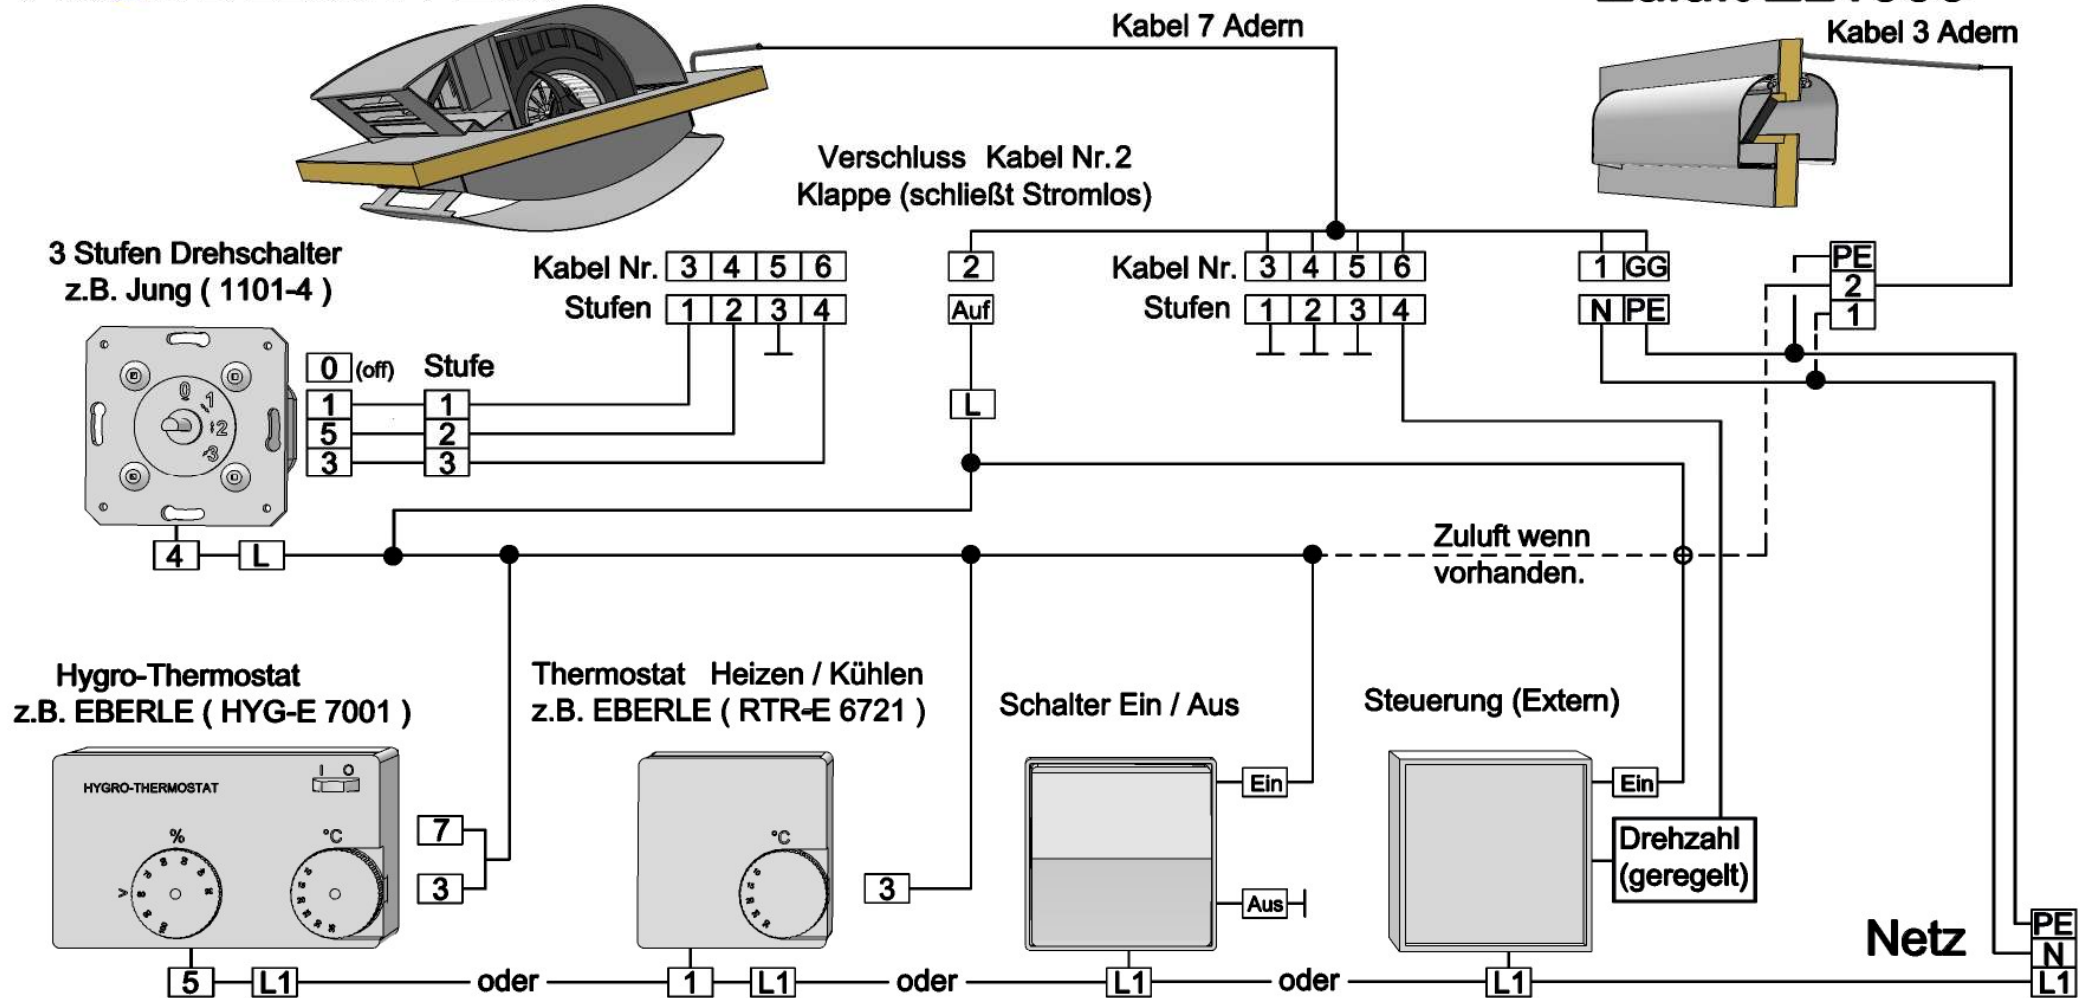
Kabel 7 Adern

Kabel 3 Adern

Verschluss Kabel Nr. 2
Klappe (schließt Stromlos)

3 Stufen Drehschalter
z.B. Jung ( 1101-4 )

| Kabel Nr. | 3 | 4 | 5 | 6 |
|---|---|---|---|---|
| Stufen | 1 | 2 | 3 | 4 |

2
Auf
L

| Kabel Nr. | 3 | 4 | 5 | 6 |
|---|---|---|---|---|
| Stufen | 1 | 2 | 3 | 4 |

1 GG
N PE

PE
2
1

0 (off) Stufe
1 1
5 2
3 3

4 L

Zuluft wenn vorhanden.

Hygro-Thermostat
z.B. EBERLE ( HYG-E 7001 )

HYGRO-THERMOSTAT
I O
%
°C

7
3

Thermostat Heizen / Kühlen
z.B. EBERLE ( RTR-E 6721 )

°C

3

Schalter Ein / Aus

Ein
Aus

Steuerung (Extern)

Ein
Drehzahl (geregelt)

Netz
PE
N
L1

5 L1 oder 1 L1 oder L1 oder L1